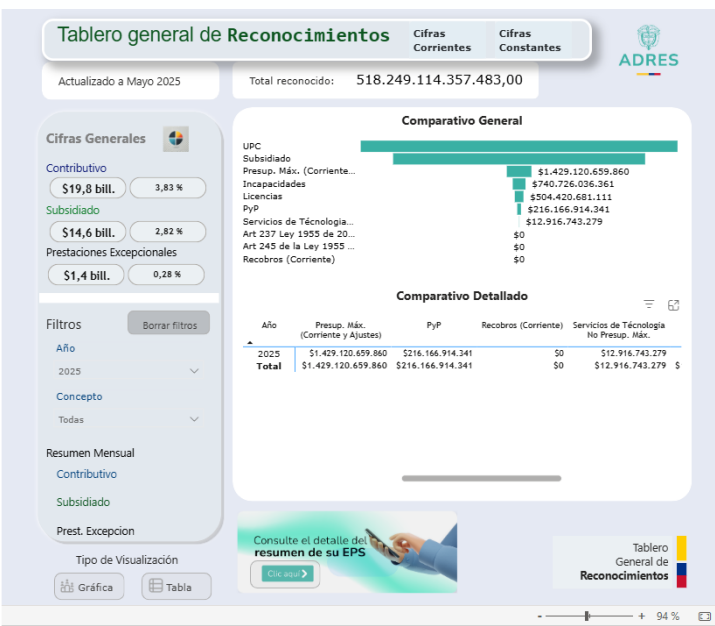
Tablero general de Reconocimientos

Cifras Corrientes

Cifras Constantes

ADRES

Actualizado a Mayo 2025

Total reconocido: 518.249.114.357.483,00

Cifras Generales

Contributivo
$19,8 bill. 3,83 %

Subsidiado
$14,6 bill. 2,82 %

Prestaciones Excepcionales
$1,4 bill. 0,28 %

Filtros

Borrar filtros

Año
2025

Concepto
Todas

Resumen Mensual
Contributivo
Subsidiado
Prest. Excepcion

Tipo de Visualización
Gráfica
Tabla

Comparativo General

UPC
Subsidiado
Presup. Máx. (Corriente... $1.429.120.659.860
Incapacidades $740.726.036.361
Licencias $504.420.681.111
PyP $216.166.914.341
Servicios de Tecnología... $12.916.743.279
Art 237 Ley 1955 de 20... $0
Art 245 de la Ley 1955 ... $0
Recobros (Corriente) $0

Comparativo Detallado

| Año | Presup. Máx. (Corriente y Ajustes) | PyP | Recobros (Corriente) | Servicios de Tecnología No Presup. Máx. | |
|---|---|---|---|---|---|
| 2025 | $1.429.120.659.860 | $216.166.914.341 | $0 | $12.916.743.279 | |
| Total | $1.429.120.659.860 | $216.166.914.341 | $0 | $12.916.743.279 | $ |

Consulte el detalle del resumen de su EPS

Clic aquí

Tablero General de Reconocimientos

94 %